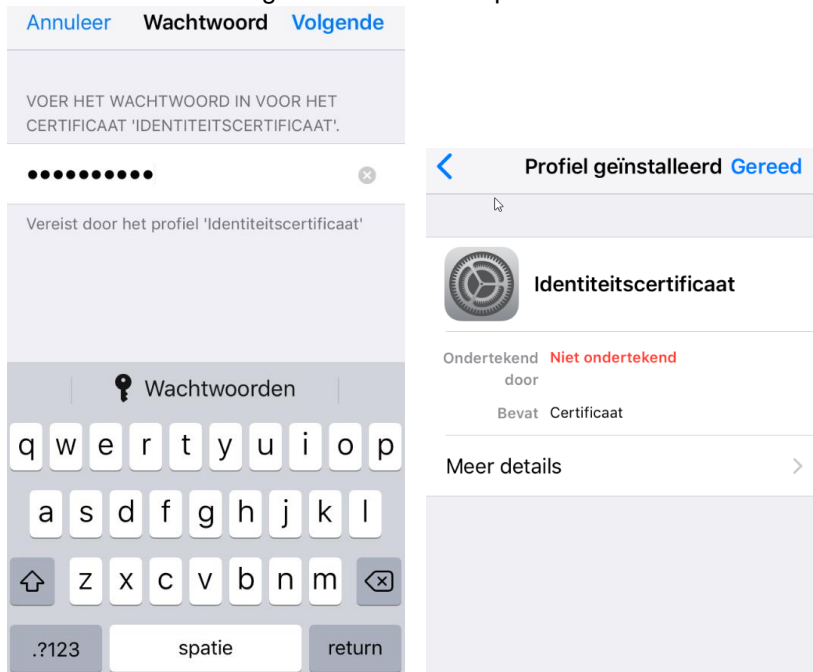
Annuleer Wachtwoord Volgende

VOER HET WACHTWOORD IN VOOR HET CERTIFICAAT 'IDENTITEITSCERTIFICAAT'.

••••••••••

Vereist door het profiel 'Identiteitscertificaat'

Wachtwoorden

q w e r t y u i o p
a s d f g h j k l
z x c v b n m
.?123 spatie return

Profiel geïnstalleerd Gereed

Identiteitscertificaat

Ondertekend door Niet ondertekend

Bevat Certificaat

Meer details